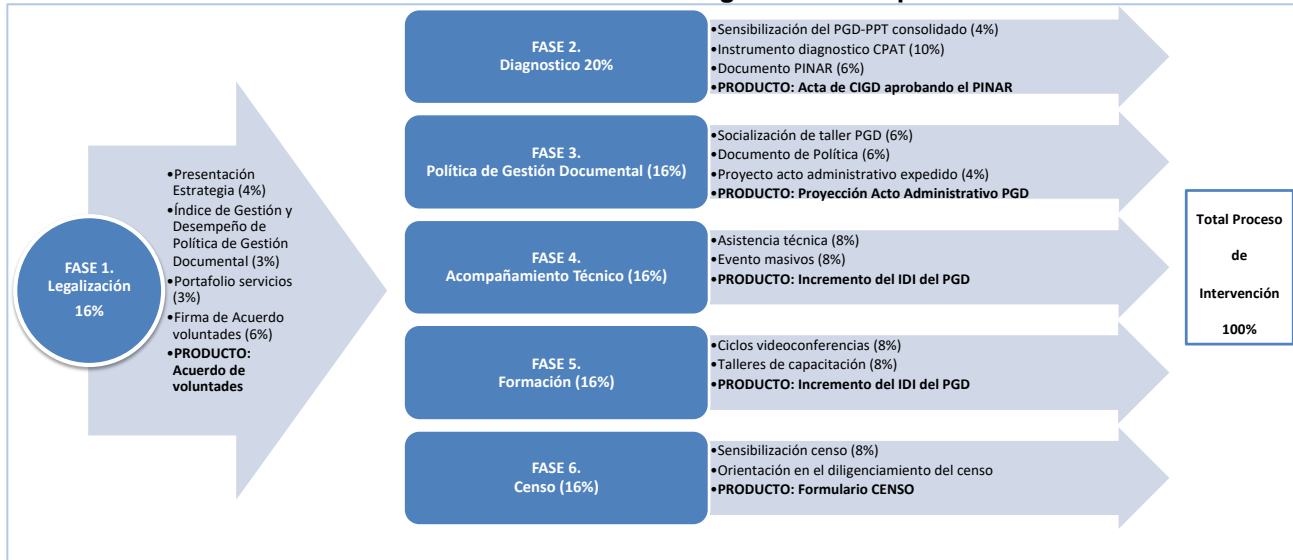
FASE 1.
Legalización
16%

•Presentación Estrategia (4%)
•Índice de Gestión y Desempeño de Política de Gestión Documental (3%)
•Portafolio servicios (3%)
•Firma de Acuerdo voluntades (6%)
•PRODUCTO: Acuerdo de voluntades

FASE 2.
Diagnostico 20%

•Sensibilización del PGD-PPT consolidado (4%)
•Instrumento diagnostico CPAT (10%)
•Documento PINAR (6%)
•PRODUCTO: Acta de CIGD aprobando el PINAR

FASE 3.
Política de Gestión Documental (16%)

•Socialización de taller PGD (6%)
•Documento de Política (6%)
•Proyecto acto administrativo expedido (4%)
•PRODUCTO: Proyección Acto Administrativo PGD

FASE 4.
Acompañamiento Técnico (16%)

•Asistencia técnica (8%)
•Evento masivos (8%)
•PRODUCTO: Incremento del IDI del PGD

FASE 5.
Formación (16%)

•Ciclos videoconferencias (8%)
•Talleres de capacitación (8%)
•PRODUCTO: Incremento del IDI del PGD

FASE 6.
Censo (16%)

•Sensibilización censo (8%)
•Orientación en el diligenciamiento del censo
•PRODUCTO: Formulario CENSO

Total Proceso de Intervención 100%